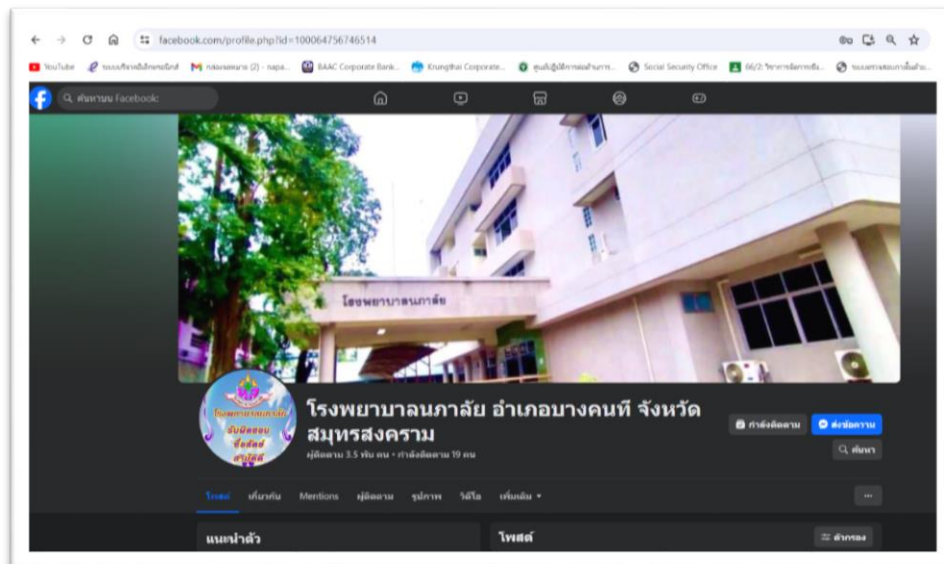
facebook.com/profile.php?id=100064756746514

YouTube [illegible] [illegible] - napa... BAAC Corporate Bank... Krungthai Corporate... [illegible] Social Security Office 66/2: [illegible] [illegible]

ค้นหาบน Facebook

โรงพยาบาลนภาลัย

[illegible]

โรงพยาบาลนภาลัย อำเภอบางคนที จังหวัดสมุทรสงคราม

ผู้ติดตาม 3.5 พัน คน • กำลังติดตาม 19 คน

กำลังติดตาม

ส่งข้อความ

ค้นหา

โพสต์ เกี่ยวกับ Mentions ผู้ติดตาม รูปภาพ วิดีโอ เพิ่มเติม ▾

...

แนะนำตัว

โพสต์

ตัวกรอง